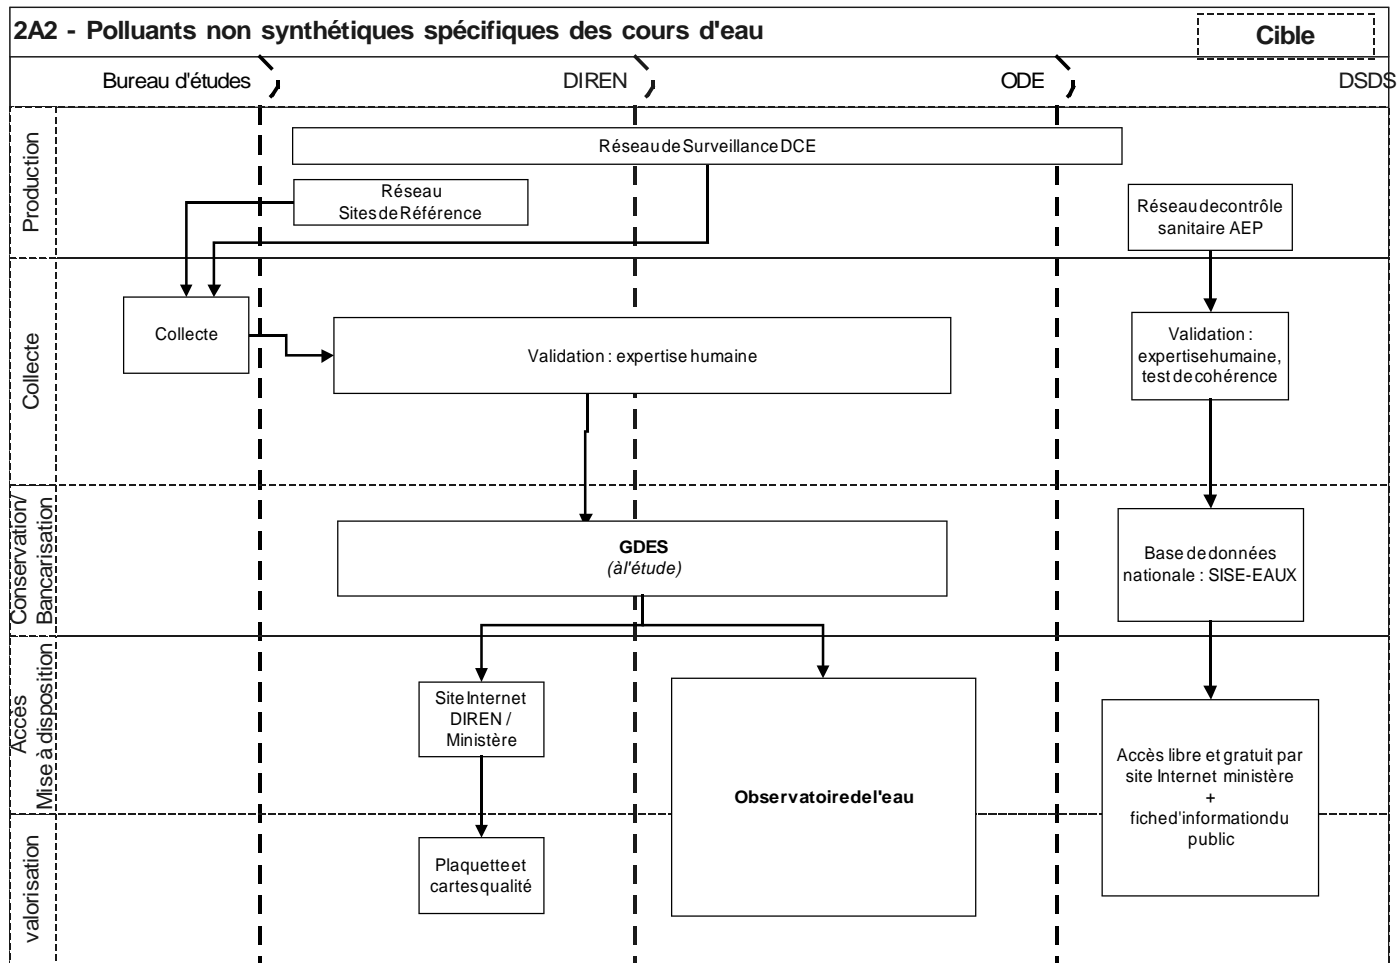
2A2 - Polluants non synthétiques spécifiques des cours d'eau

Cible

Bureau d'études

DIREN

ODE

DSDS

Production

Réseau de Surveillance DCE

Réseau Sites de Référence

Réseau de contrôle sanitaire AEP

Collecte

Collecte

Validation : expertise humaine

Validation : expertise humaine, test de cohérence

Conservation/ Bancarisation

GDES
(à l'étude)

Base de données nationale : SISE-EAUX

Accès Mise à disposition

Site Internet DIREN / Ministère

Observatoire de l'eau

Accès libre et gratuit par site Internet ministère
+
fiche d'information du public

valorisation

Plaquette et cartes qualité